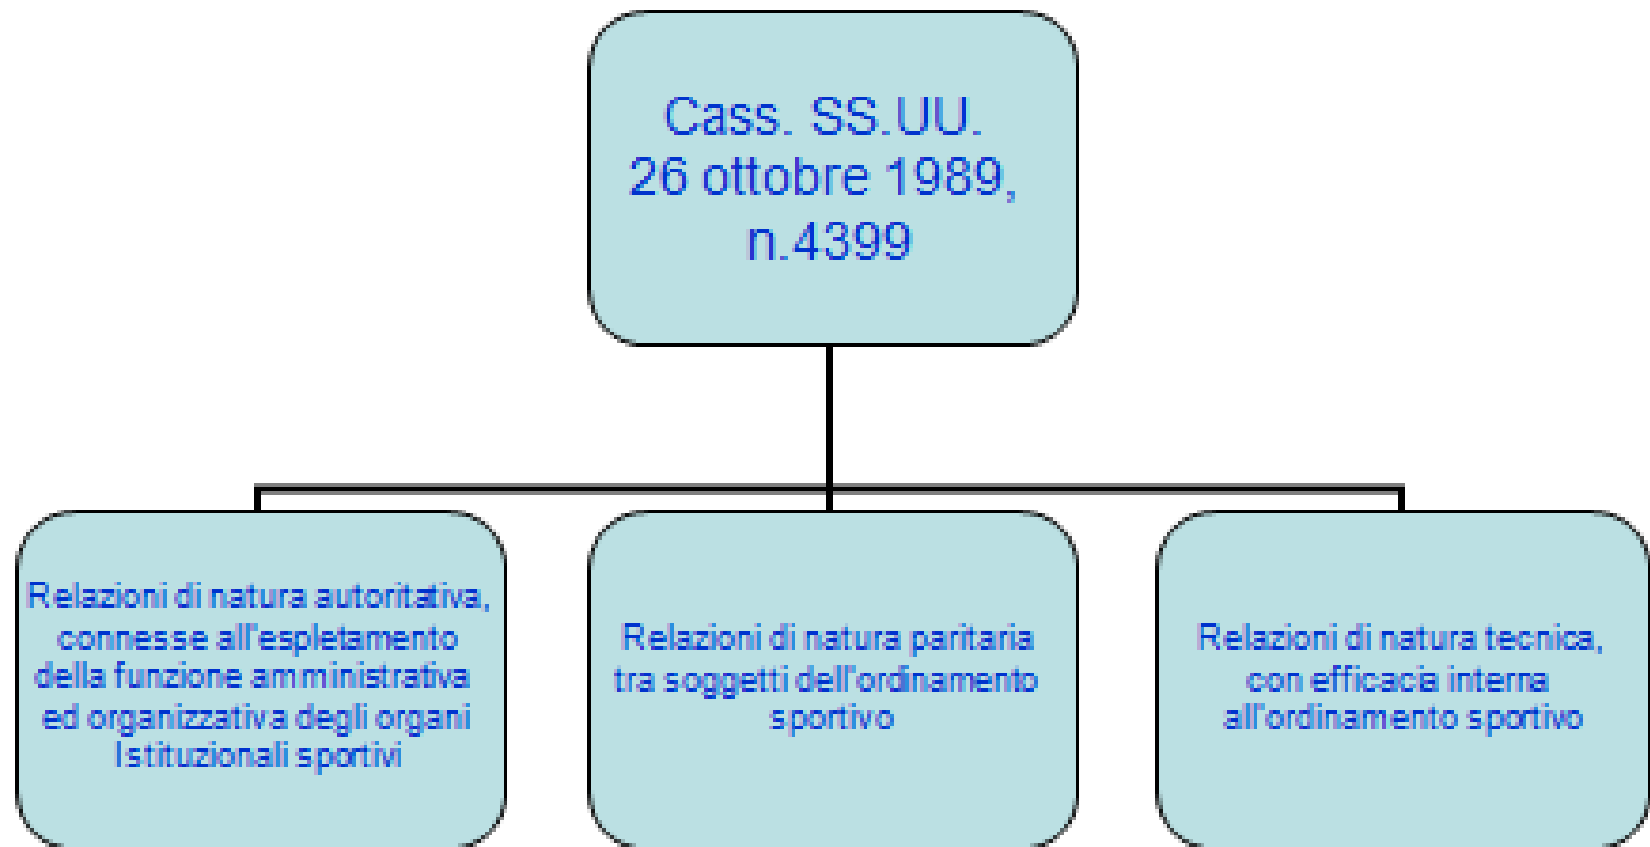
Cass. SS.UU. 26 ottobre 1989, n.4399

Relazioni di natura autoritativa, connesse all'espletamento della funzione amministrativa ed organizzativa degli organi Istituzionali sportivi

Relazioni di natura paritaria tra soggetti dell'ordinamento sportivo

Relazioni di natura tecnica, con efficacia interna all'ordinamento sportivo